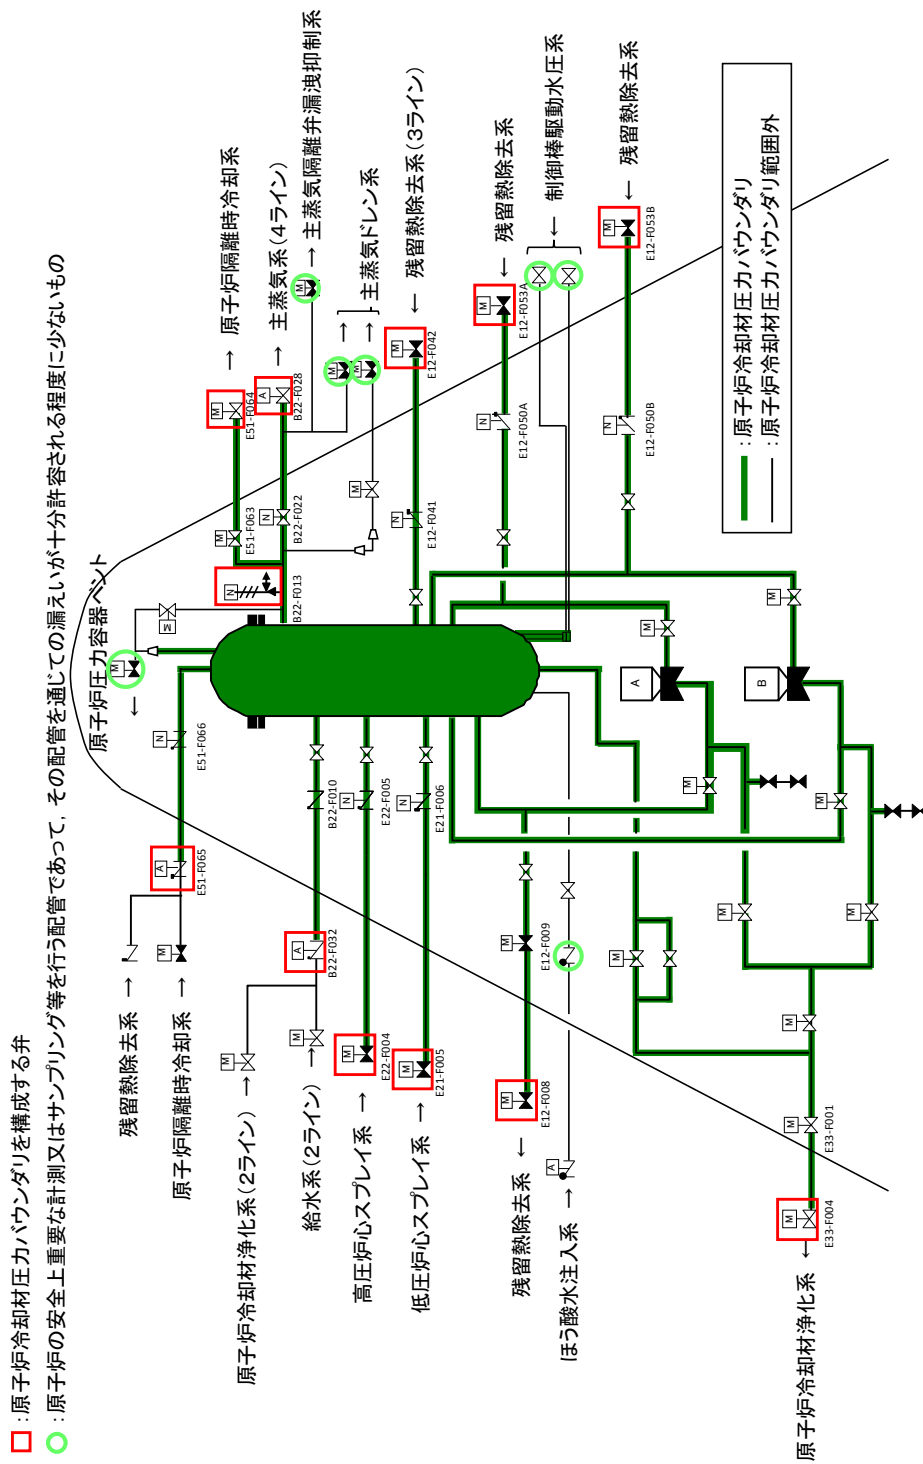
□ :原子炉冷却材圧力バウンダリを構成する弁
○ :原子炉の安全上重要な計測又はサンプリング等を行う配管であって，その配管を通じての漏えいが十分許容される程度に小さいもの

原子炉圧力容器ベント

原子炉隔離時冷却系
主蒸気系（4ライン）
主蒸気隔離弁漏洩抑制系
主蒸気ドレン系
残留熱除去系（3ライン）
残留熱除去系
制御棒駆動水圧系
残留熱除去系

:原子炉冷却材圧力バウンダリ
:原子炉冷却材圧力バウンダリ範囲外

E51-F064
B22-F028
E12-F042
E12-F053A
E12-F053B
E12-F050A
E12-F050B
E51-F063
B22-F022
E12-F041
B22-F013
E51-F066
B22-F010
E22-F005
E21-F006
E51-F065
B22-F032
E22-F004
E21-F005
E12-F009
E12-F008
E33-F001
E33-F004

M
N
A
B

残留熱除去系
原子炉隔離時冷却系
原子炉冷却材浄化系（2ライン）
給水系（2ライン）
高圧炉心スプレイ系
低圧炉心スプレイ系
残留熱除去系
ほう酸水注入系
原子炉冷却材浄化系